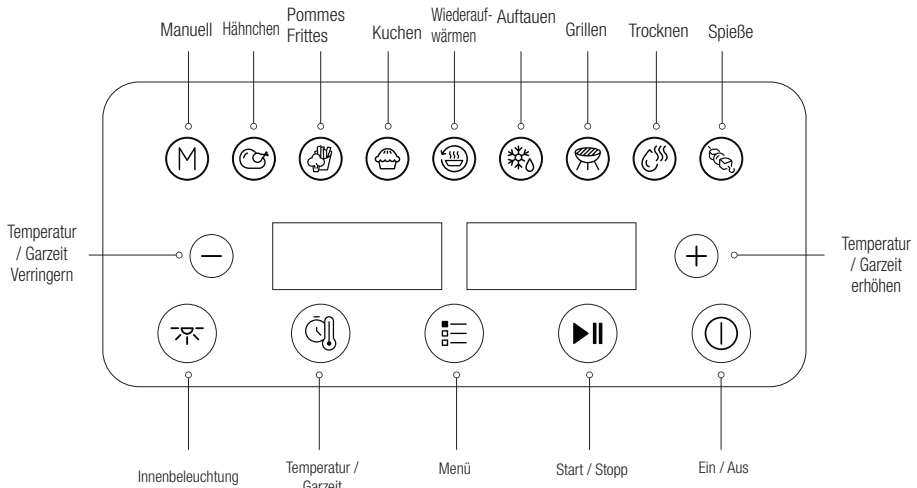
Manuell Hähnchen Pommes Frittes Kuchen Wiederaufwärmen Auftauen Grillen Trocknen Spieße

M

Temperatur / Garzeit Verringern

Temperatur / Garzeit erhöhen

Innenbeleuchtung Temperatur / Garzeit Menü Start / Stopp Ein / Aus